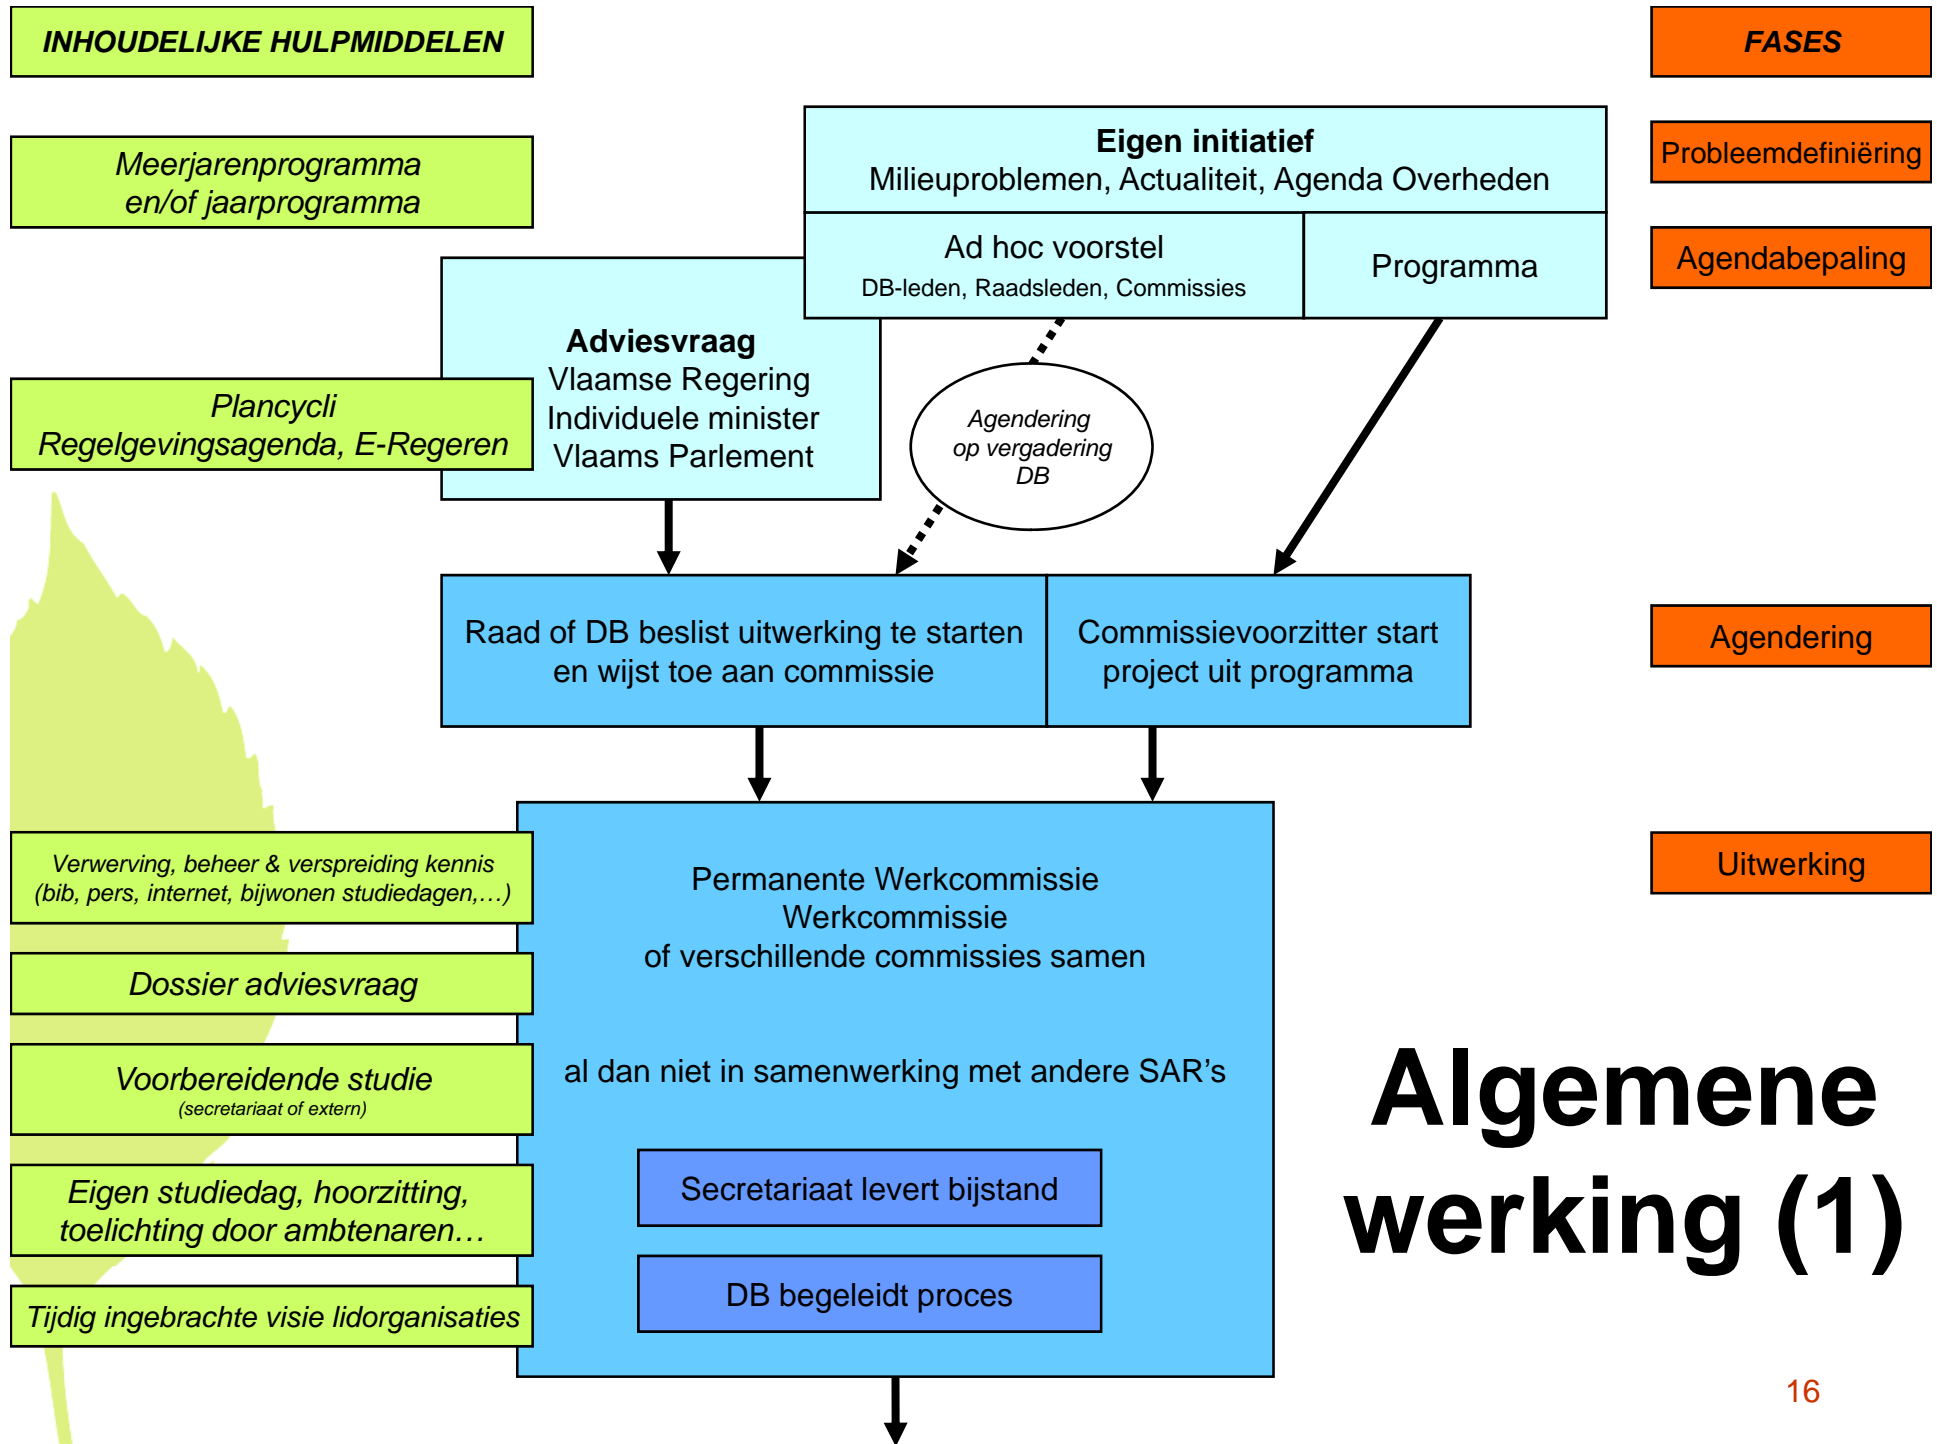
INHOUDELIJKE HULPMIDDELEN

FASES

Meerjarenprogramma en/of jaarprogramma

Eigen initiatief
Milieuproblemen, Actualiteit, Agenda Overheden

Probleemdefiniëring

Ad hoc voorstel
DB-leden, Raadsleden, Commissies

Programma

Agendabepaling

Adviesvraag
Vlaamse Regering
Individuele minister
Vlaams Parlement

Plancycli
Regelgevingsagenda, E-Regeren

Agendering op vergadering DB

Raad of DB beslist uitwerking te starten en wijst toe aan commissie

Commissievoorzitter start project uit programma

Agendering

Verwerving, beheer & verspreiding kennis (bib, pers, internet, bijwonen studiedagen,…)

Permanente Werkcommissie
Werkcommissie
of verschillende commissies samen

Uitwerking

Dossier adviesvraag

al dan niet in samenwerking met andere SAR’s

Voorbereidende studie
(secretariaat of extern)

Algemene werking (1)

Eigen studiedag, hoorzitting, toelichting door ambtenaren…

Secretariaat levert bijstand

DB begeleidt proces

Tijdig ingebrachte visie lidorganisaties

16